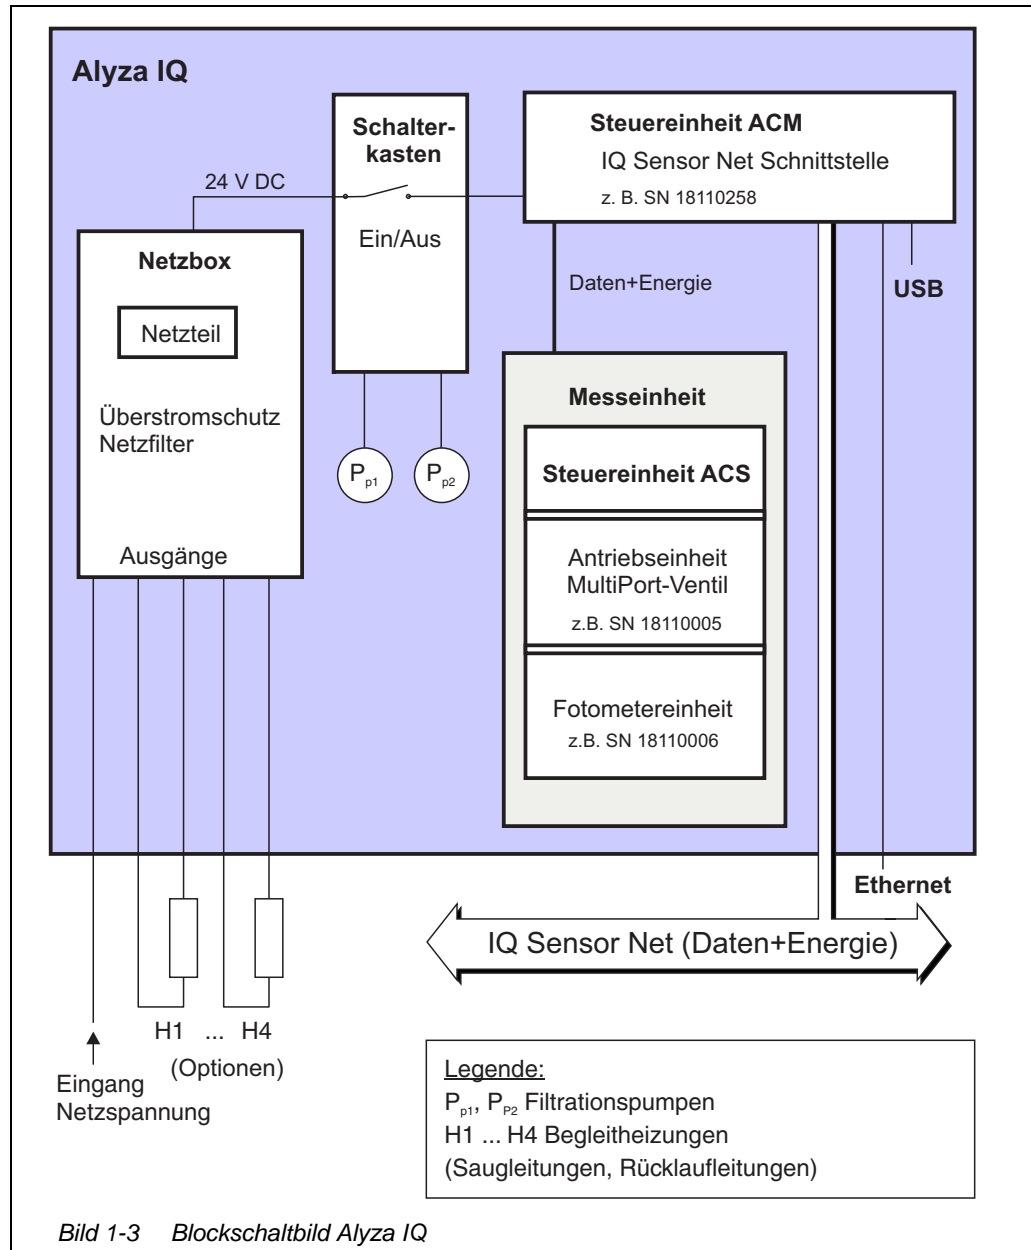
Alyza IQ

Schalterkasten

Ein/Aus

Steuereinheit ACM

IQ Sensor Net Schnittstelle

z. B. SN 18110258

24 V DC

Netzbox

Netzteil

Überstromschutz
Netzfilter

Ausgänge

Daten+Energie

USB

$P_{p1}$ $P_{p2}$

Messeinheit

Steuereinheit ACS

Antriebseinheit
MultiPort-Ventil

z.B. SN 18110005

Fotometereinheit

z.B. SN 18110006

Ethernet

IQ Sensor Net (Daten+Energie)

H1 ... H4
(Optionen)

Eingang
Netzspannung

Legende:
$P_{p1}$, $P_{P2}$ Filtrationspumpen
H1 ... H4 Begleitheizungen
(Saugleitungen, Rücklaufleitungen)

Bild 1-3 Blockschaltbild Alyza IQ